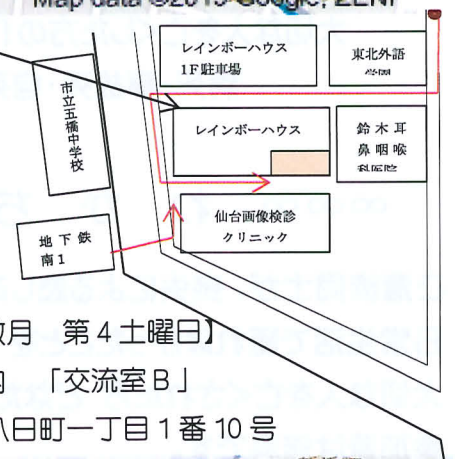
Map data ©2019 Google, ZENR

レインボーハウス
1F駐車場

東北外語
学園

市立五橋中学校

レインボーハウス

鈴木耳
鼻咽喉
科医院

仙台画像検診
クリニック

地下鉄
南1

数月　第4土曜日】
内　「交流室B」
八日町一丁目1番10号